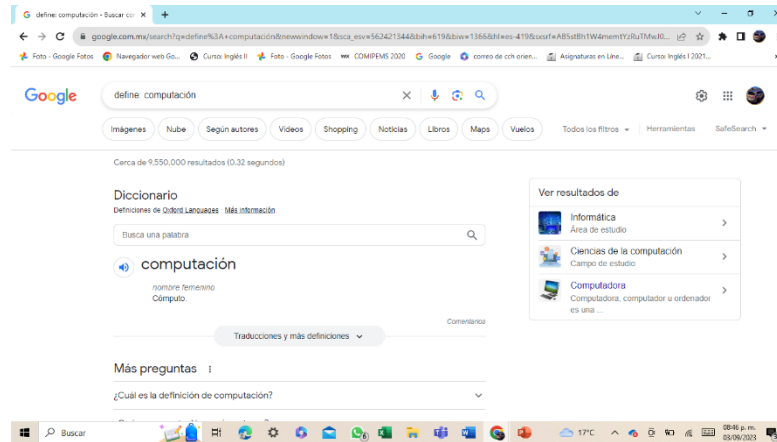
define: computación - Buscar co ×

google.com.mx/search?q=define%3A+computación&newwindow=1&sca_esv=562421344&biw=619&biw=1366&bih=es-419&sxsrf=AB5stBh1W4memtYzRuTMwJ0...

Foto - Google Fotos  Navegador web Go...  Curso: Inglés II  Foto - Google Fotos  COMIPEMS 2020  Google  correo de cch orien...  Asignaturas en Líne...  Curso: Inglés I 2021...

Google

define: computación

Imágenes  Nube  Según autores  Videos  Shopping  Noticias  Libros  Maps  Vuelos  Todos los filtros  Herramientas  SafeSearch

Cerca de 9,550,000 resultados (0.32 segundos)

Diccionario

Definiciones de Oxford Languages  Más información

Busca una palabra

computación

nombre femenino
Cómputo.

Comentarios

Traducciones y más definiciones

Más preguntas

¿Cuál es la definición de computación?

Ver resultados de

Informática
Área de estudio

Ciencias de la computación
Campo de estudio

Computadora
Computadora, computador u ordenador es una ...

Buscar

17°C

08:46 p. m.
03/09/2023